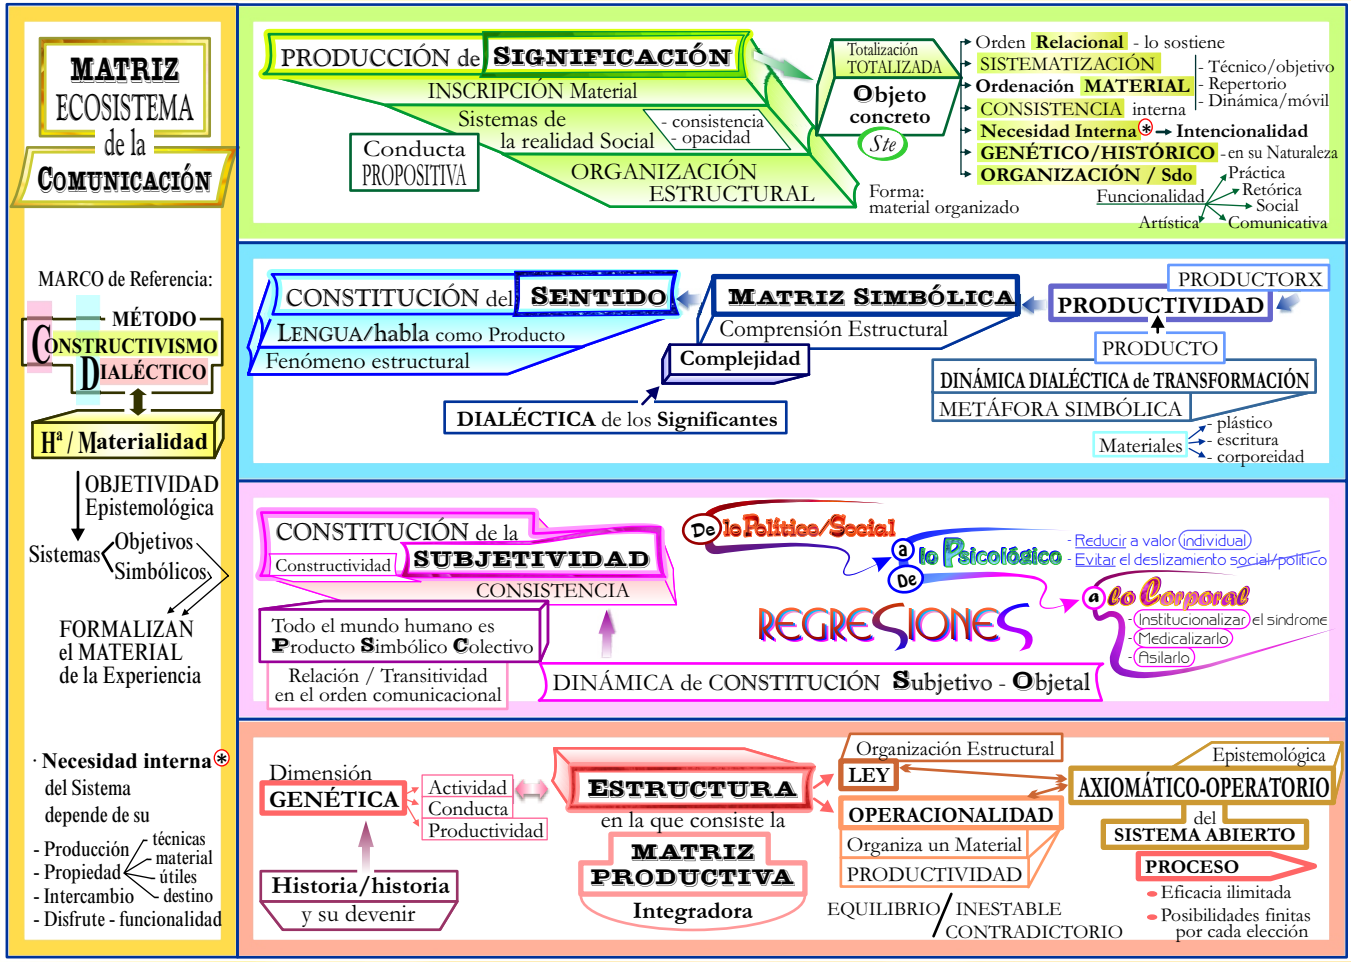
MATRIZ
ECOSISTEMA
de la
COMUNICACIÓN

MARCO de Referencia:
MÉTODO
CONSTRUCTIVISMO
DIALÉCTICO
H$^a$ / Materialidad
OBJETIVIDAD
Epistemológica
Sistemas
Objetivos
Simbólicos
FORMALIZAN
el MATERIAL
de la Experiencia

· Necesidad interna ⊛
del Sistema
depende de su
- Producción
- Propiedad
- Intercambio
- Disfrute - funcionalidad
técnicas
material
útiles
destino

PRODUCCIÓN de SIGNIFICACIÓN
INSCRIPCIÓN Material
Sistemas de
la realidad Social
- consistencia
- opacidad
Conducta
PROPOSITIVA
ORGANIZACIÓN
ESTRUCTURAL
Totalización
TOTALIZADA
Objeto
concreto
Ste
Forma:
material organizado
Orden Relacional - lo sostiene
SISTEMATIZACIÓN
Ordenación MATERIAL
CONSISTENCIA interna
Necesidad Interna ⊛ Intencionalidad
GENÉTICO/HISTÓRICO - en su Naturaleza
ORGANIZACIÓN / Sdo
- Técnico/objetivo
- Repertorio
- Dinámica/móvil
Funcionalidad
Práctica
Retórica
Social
Artística
Comunicativa

CONSTITUCIÓN del SENTIDO
LENGUA/habla como Producto
Fenómeno estructural
MATRIZ SIMBÓLICA
Comprensión Estructural
Complejidad
DIALÉCTICA de los Significantes
PRODUCTORX
PRODUCTIVIDAD
PRODUCTO
DINÁMICA DIALÉCTICA de TRANSFORMACIÓN
METÁFORA SIMBÓLICA
Materiales
- plástico
- escritura
- corporeidad

CONSTITUCIÓN de la
Constructividad
SUBJETIVIDAD
CONSISTENCIA
Todo el mundo humano es
Producto Simbólico Colectivo
Relación / Transitividad
en el orden comunicacional
DINÁMICA de CONSTITUCIÓN Subjetivo - Objetal
De lo Político/Social
a lo Psicológico
De
- Reducir a valor individual
- Evitar el deslizamiento social/político
a lo Corporal
Institucionalizar el síndrome
Medicalizarlo
Asilarlo
REGRESIONES

Dimensión
GENÉTICA
Actividad
Conducta
Productividad
Historia/historia
y su devenir
ESTRUCTURA
en la que consiste la
MATRIZ
PRODUCTIVA
Integradora
Organización Estructural
LEY
OPERACIONALIDAD
Organiza un Material
PRODUCTIVIDAD
EQUILIBRIO / INESTABLE
CONTRADICTORIO
Epistemológica
AXIOMÁTICO-OPERATORIO
del
SISTEMA ABIERTO
PROCESO
Eficacia ilimitada
Posibilidades finitas
por cada elección